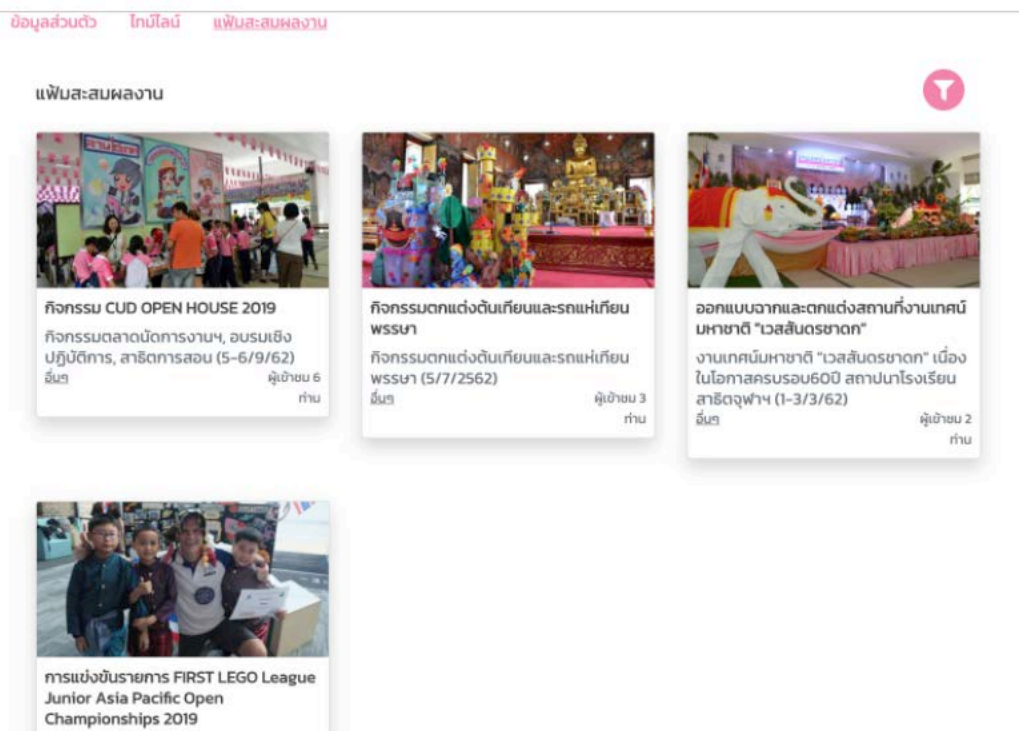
ข้อมูลส่วนตัว ไทม์ไลน์ แฟ้มสะสมผลงาน

แฟ้มสะสมผลงาน

กิจกรรม CUD OPEN HOUSE 2019

กิจกรรมตลาดนัดการงานฯ, อบรมเชิงปฏิบัติการ, สาธิตการสอน (5-6/9/62)

อื่นๆ ผู้เข้าชม 6 ท่าน

กิจกรรมตกแต่งต้นเทียนและรถแห่เทียนพรรษา

กิจกรรมตกแต่งต้นเทียนและรถแห่เทียนพรรษา (5/7/2562)

อื่นๆ ผู้เข้าชม 3 ท่าน

ออกแบบฉากและตกแต่งสถานที่งานเทศน์มหาชาติ "เวสสันดรชาดก"

งานเทศน์มหาชาติ "เวสสันดรชาดก" เนื่องในโอกาสครบรอบ60ปี สถาปนาโรงเรียนสาธิตจุฬาฯ (1-3/3/62)

อื่นๆ ผู้เข้าชม 2 ท่าน

การแข่งขันรายการ FIRST LEGO League Junior Asia Pacific Open Championships 2019